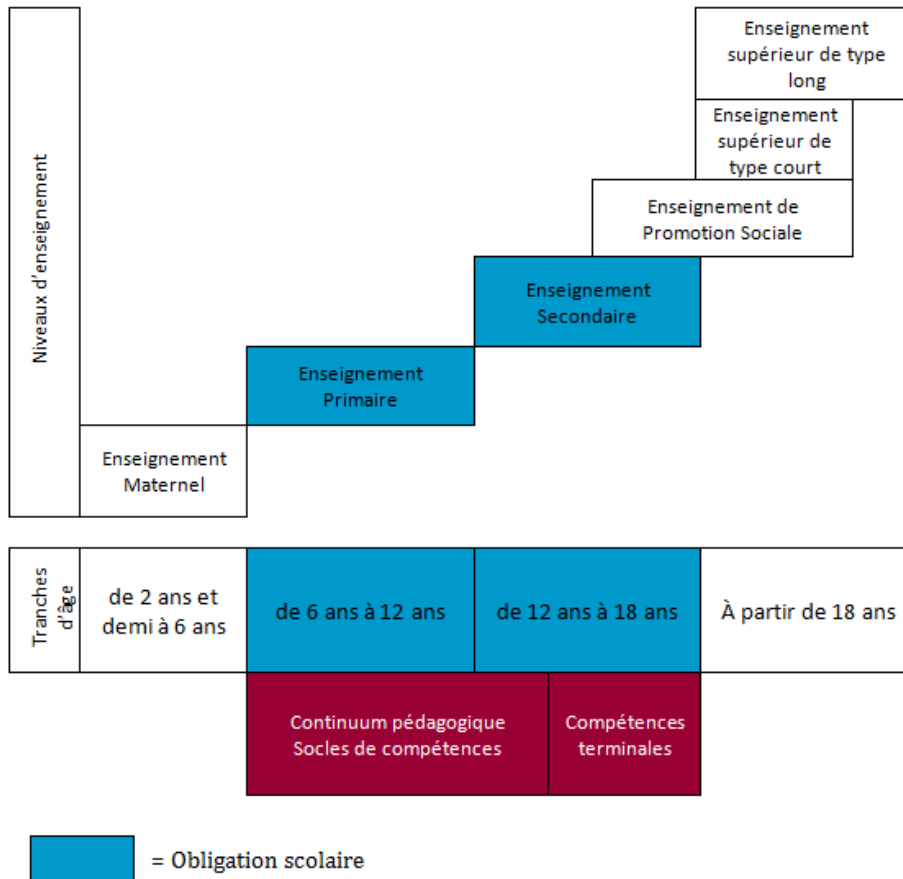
Niveaux d'enseignement

Enseignement supérieur de type long

Enseignement supérieur de type court

Enseignement de Promotion Sociale

Enseignement Secondaire

Enseignement Primaire

Enseignement Maternel

Tranches d'âge

de 2 ans et demi à 6 ans

de 6 ans à 12 ans

de 12 ans à 18 ans

À partir de 18 ans

Continuum pédagogique Socles de compétences

Compétences terminales

= Obligation scolaire